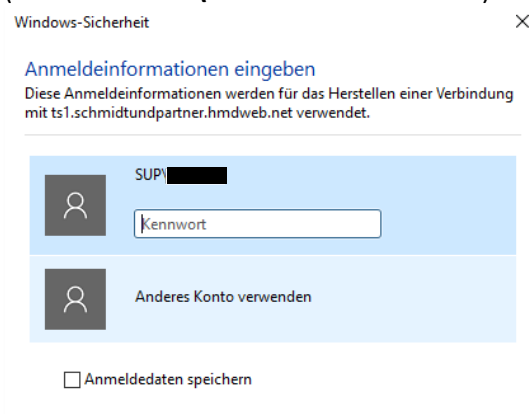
Windows-Sicherheit

×

Anmeldeinformationen eingeben

Diese Anmeldeinformationen werden für das Herstellen einer Verbindung mit ts1.schmidtundpartner.hmdweb.net verwendet.

SUP\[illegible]

Kennwort

Anderes Konto verwenden

Anmeldedaten speichern